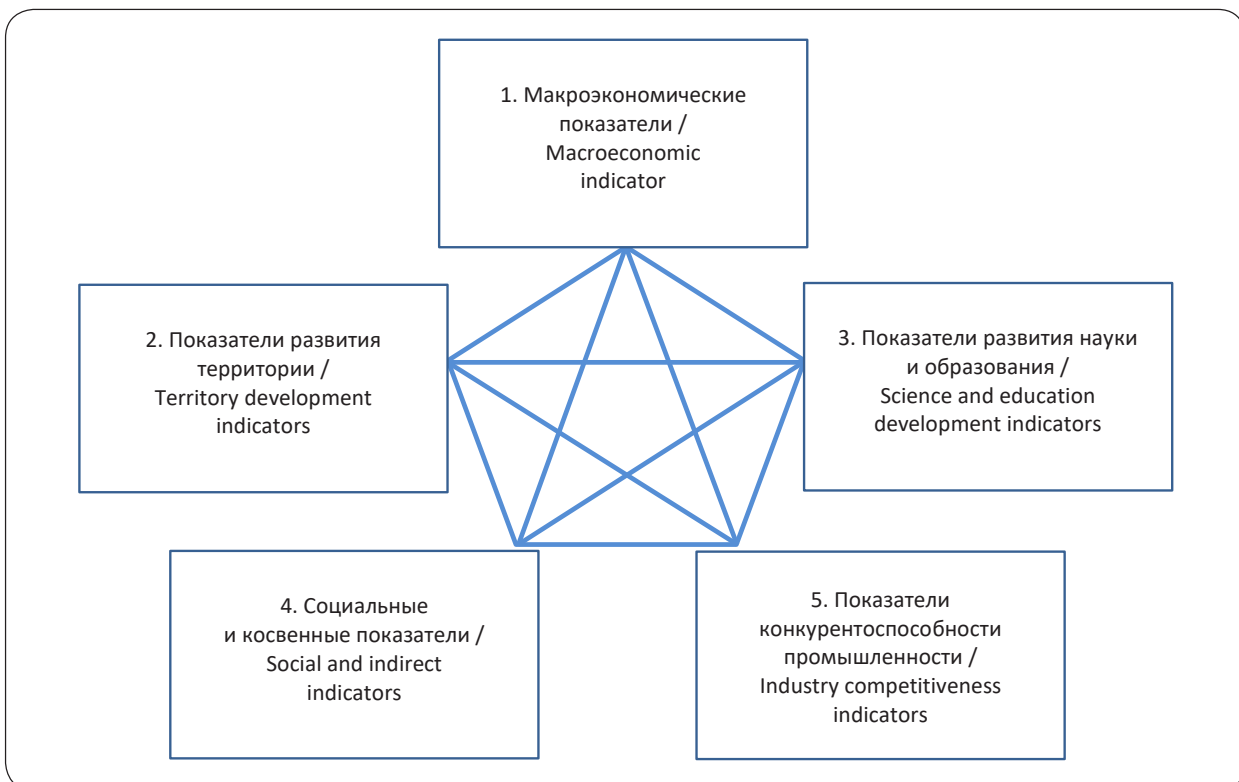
1. Макроэкономические показатели / Macroeconomic indicator

2. Показатели развития территории / Territory development indicators

3. Показатели развития науки и образования / Science and education development indicators

4. Социальные и косвенные показатели / Social and indirect indicators

5. Показатели конкурентоспособности промышленности / Industry competitiveness indicators